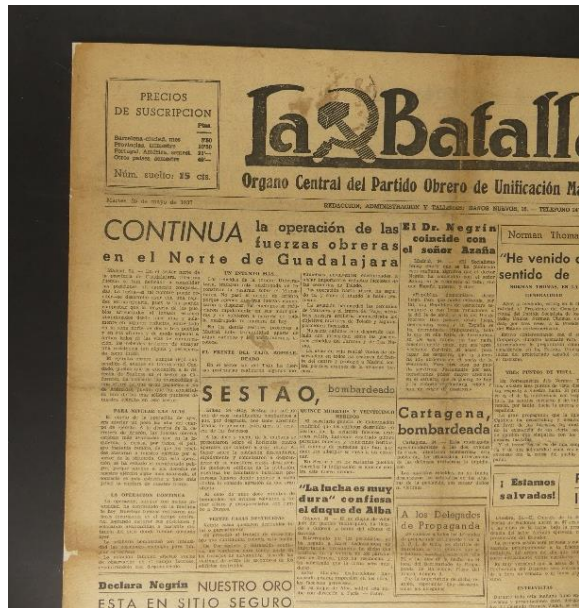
PRECIOS DE SUSCRIPCION

Barcelona-ciudad, mes 2'50
Provincias, trimestre 8'50
Portugal, América, semestre 25'—
Otros países, trimestre 40'—

Núm. suelto: 15 cts.

La Batall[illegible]

Organo Central del Partido Obrero de Unificación Ma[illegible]

Martes 25 de mayo de 1937

REDACCION, ADMINISTRACION Y TALLERES: RAMBLA NUMERO 28. TELEFONO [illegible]

CONTINUA la operación de las fuerzas obreras en el Norte de Guadalajara

El Dr. Negrín coincide con el señor Azaña

Norman Thoma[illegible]

"He venido c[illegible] sentido de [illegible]

SESTAO, bombardeado

Cartagena, bombardeada

"La lucha es muy dura" confiesa el duque de Alba

A los Delegados de Propaganda

¡ Estamos salvados!

Declara Negrín NUESTRO ORO ESTA EN SITIO SEGURO